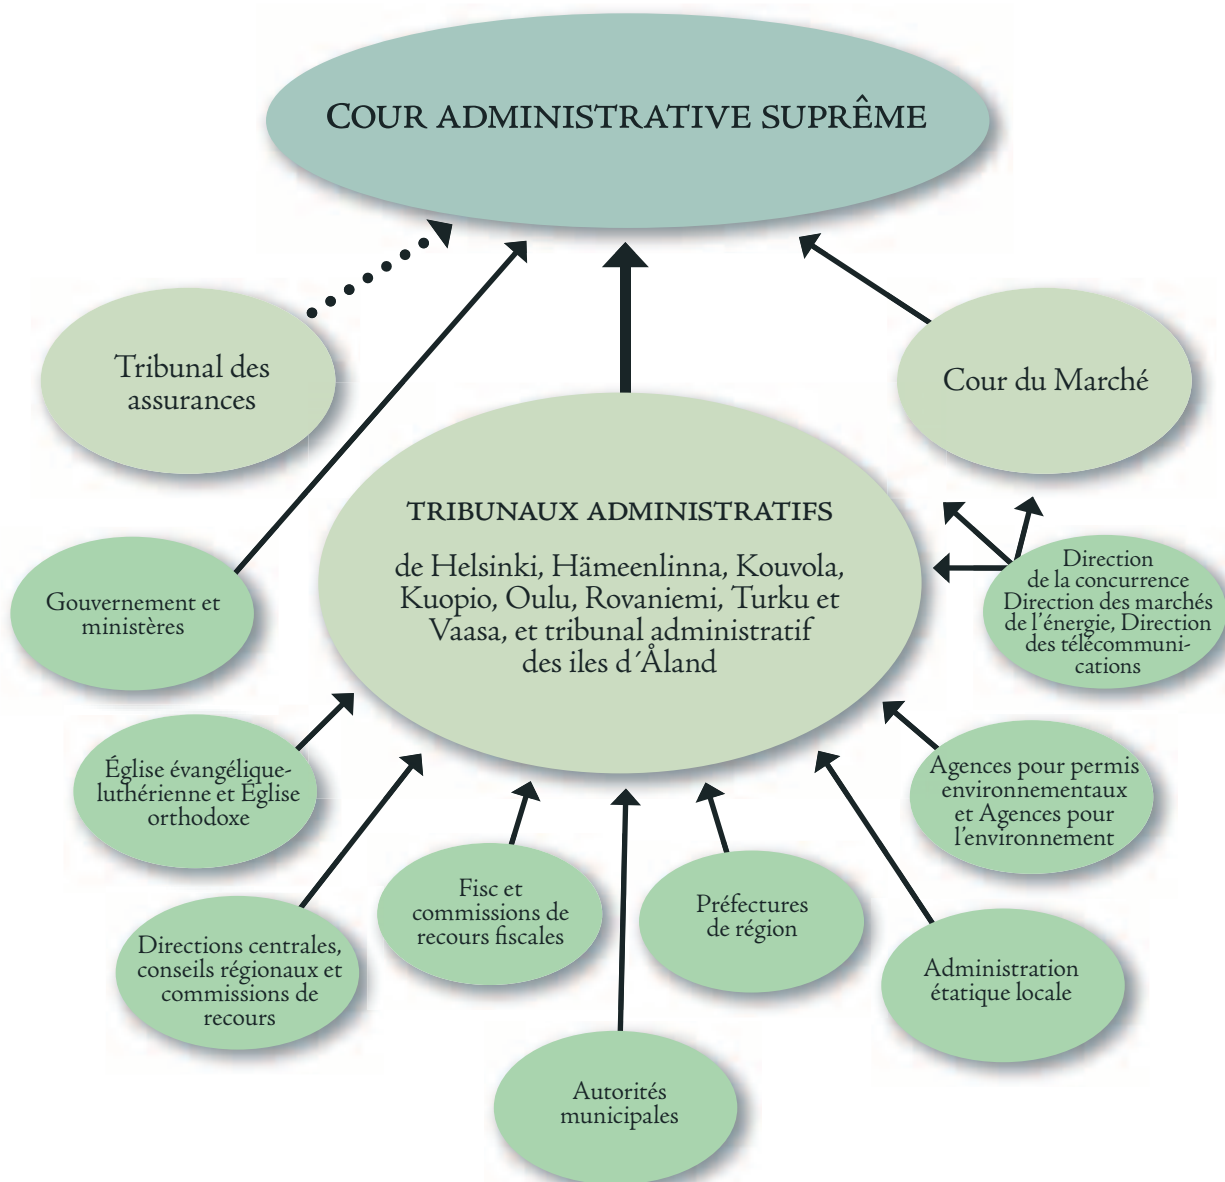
COUR ADMINISTRATIVE SUPRÊME

Tribunal des assurances

Cour du Marché

TRIBUNAUX ADMINISTRATIFS

de Helsinki, Hämeenlinna, Kouvola, Kuopio, Oulu, Rovaniemi, Turku et Vaasa, et tribunal administratif des iles d´Åland

Gouvernement et ministères

Direction de la concurrence Direction des marchés de l´énergie, Direction des télécommunications

Église évangélique-luthérienne et Église orthodoxe

Agences pour permis environnementaux et Agences pour l´environnement

Fisc et commissions de recours fiscales

Préfectures de région

Directions centrales, conseils régionaux et commissions de recours

Administration étatique locale

Autorités municipales